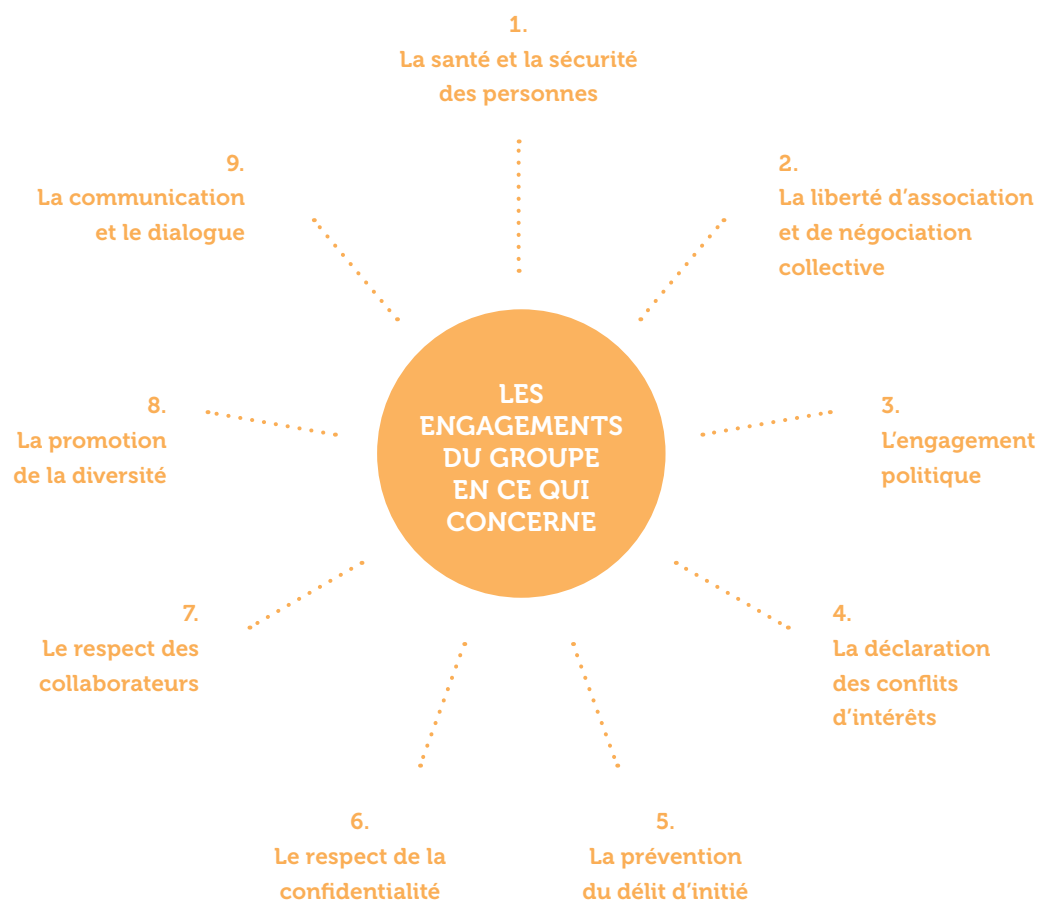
LES ENGAGEMENTS DU GROUPE EN CE QUI CONCERNE

1.
La santé et la sécurité des personnes

2.
La liberté d'association et de négociation collective

3.
L'engagement politique

4.
La déclaration des conflits d'intérêts

5.
La prévention du délit d'initié

6.
Le respect de la confidentialité

7.
Le respect des collaborateurs

8.
La promotion de la diversité

9.
La communication et le dialogue